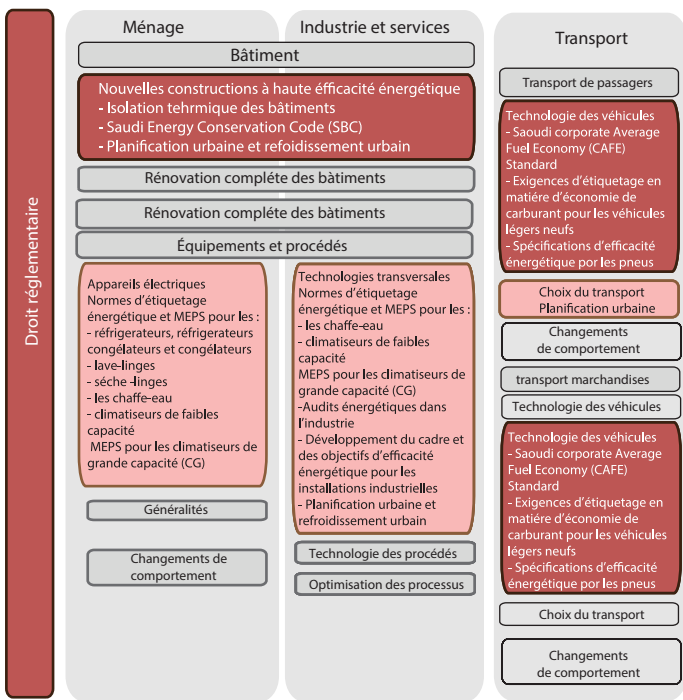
Droit réglementaire

Ménage

Industrie et services

Transport

Bâtiment

Nouvelles constructions à haute efficacité énergétique
- Isolation tehrmique des bâtiments
- Saudi Energy Conservation Code (SBC)
- Planification urbaine et refoidissement urbain

Rénovation compléte des bàtiments

Rénovation compléte des bàtiments

Équipements et procédés

Appareils électriques
Normes d'étiquetage énergétique et MEPS pour les :
- réfrigerateurs, réfrigerateurs congélateurs et congélateurs
- lave-linges
- séche-linges
- les chaffe-eau
- climatiseurs de faibles capacité
MEPS pour les climatiseurs de grande capacité (CG)

Généralités

Changements de comportement

Technologies transversales
Normes d'étiquetage énergétique et MEPS pour les :
- les chaffe-eau
- climatiseurs de faibles capacité
MEPS pour les climatiseurs de grande capacité (CG)
-Audits énergétiques dans l'industrie
- Développement du cadre et des objectifs d'efficacité énergétique pour les installations industrielles
- Planification urbaine et refroidissement urbain

Technologie des procédés

Optimisation des processus

Transport de passagers

Technologie des véhicules
- Saoudi corporate Average Fuel Economy (CAFE) Standard
- Exigences d'étiquetage en matiére d'économie de carburant pour les véhicules légers neufs
- Spécifications d'efficacité énergétique por les pneus

Choix du transport
Planification urbaine

Changements de comportement

transport marchandises

Technologie des véhicules

Technologie des véhicules
- Saoudi corporate Average Fuel Economy (CAFE) Standard
- Exigences d'étiquetage en matiére d'économie de carburant pour les véhicules légers neufs
- Spécifications d'efficacité énergétique por les pneus

Choix du transport

Changements de comportement